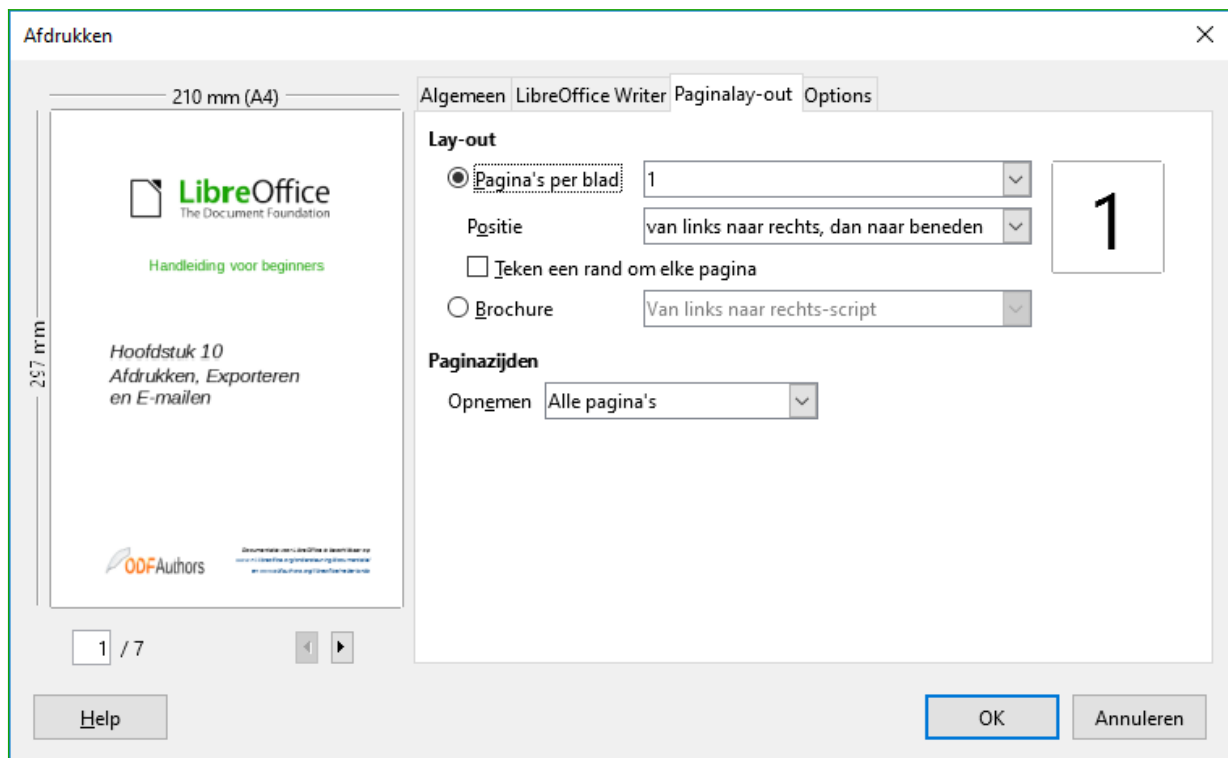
Afdrukken

210 mm (A4)

297 mm

LibreOffice
The Document Foundation

Handleiding voor beginners

Hoofdstuk 10
Afdrukken, Exporteren
en E-mailen

ODFAuthors

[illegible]

1 / 7

Algemeen | LibreOffice Writer | Paginalay-out | Options

Lay-out

Pagina's per blad 1

Positie van links naar rechts, dan naar beneden

Teken een rand om elke pagina

Brochure Van links naar rechts-script

1

Paginazijden

Opnemen Alle pagina's

Help

OK

Annuleren